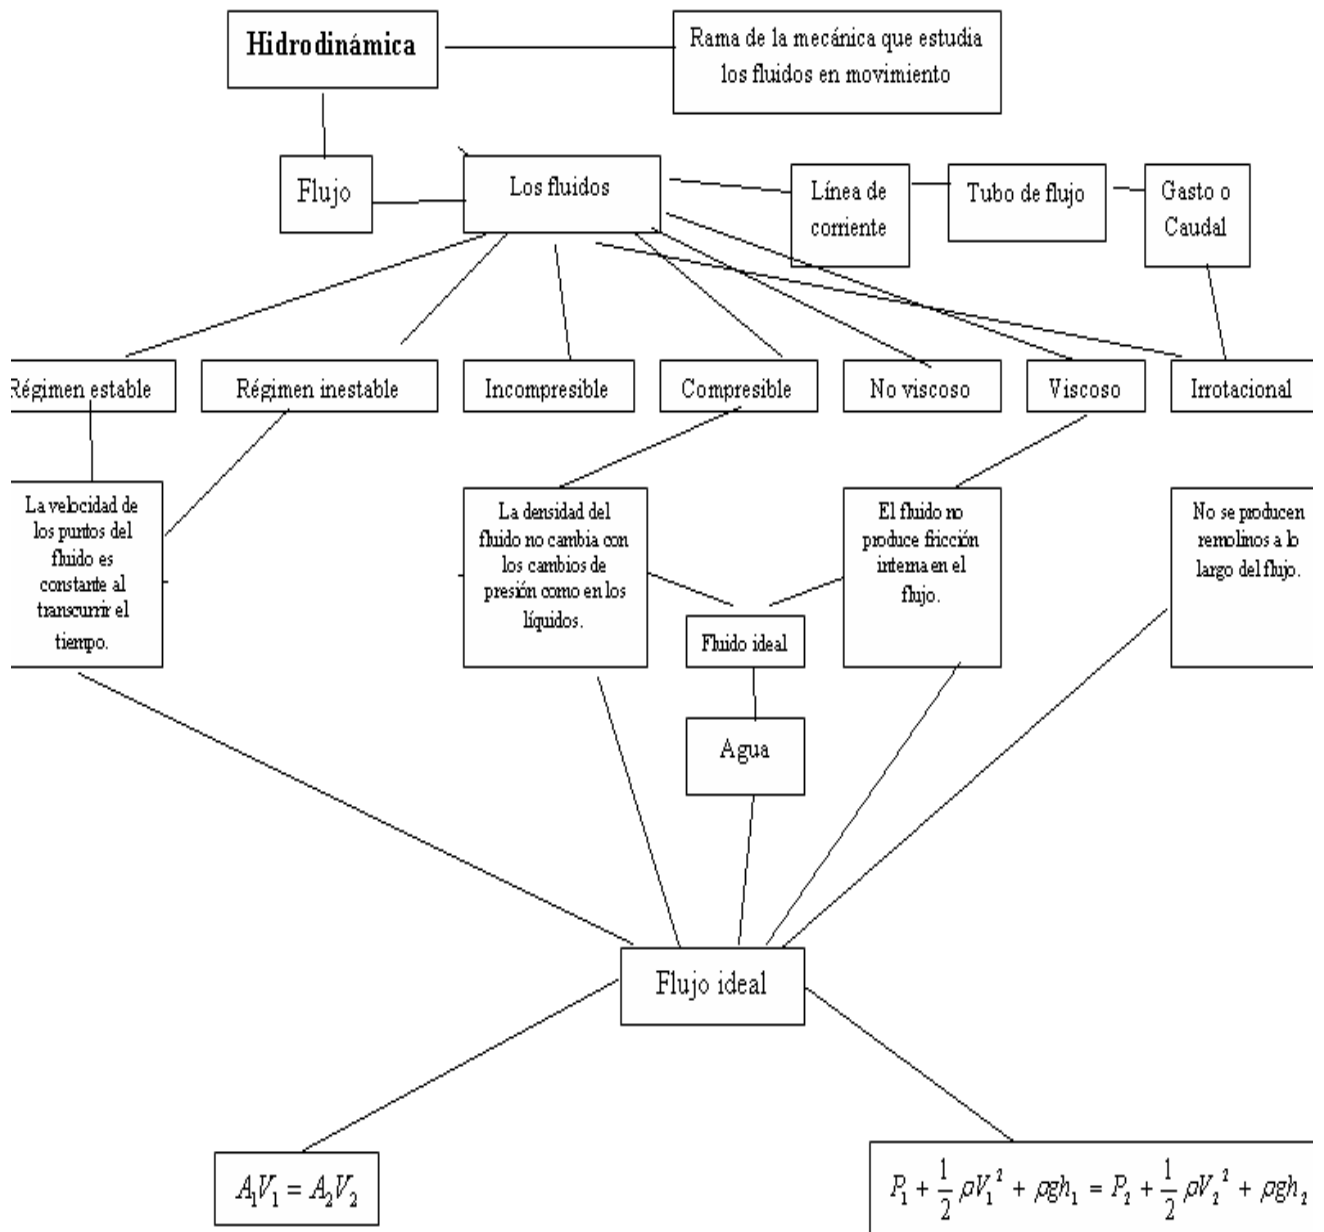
Hidrodinámica

Rama de la mecánica que estudia los fluidos en movimiento

Flujo

Los fluidos

Línea de corriente

Tubo de flujo

Gasto o Caudal

Régimen estable

Régimen inestable

Incompresible

Compresible

No viscoso

Viscoso

Irrotacional

La velocidad de los puntos del fluido es constante al transcurrir el tiempo.

La densidad del fluido no cambia con los cambios de presión como en los líquidos.

El fluido no produce fricción interna en el flujo.

No se producen remolinos a lo largo del flujo.

Fluido ideal

Agua

Flujo ideal

$A_1V_1 = A_2V_2$

$P_1 + \frac{1}{2}\rho V_1^2 + \rho g h_1 = P_2 + \frac{1}{2}\rho V_2^2 + \rho g h_2$